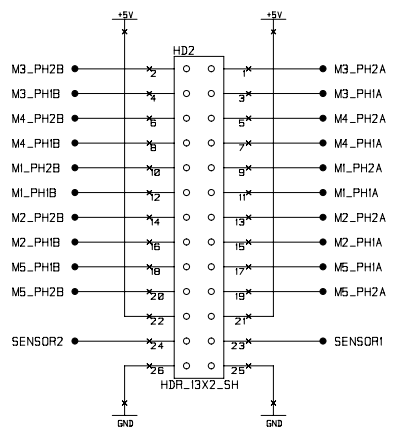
+5V
+5V
HD2
M3_PH2B
2
1
M3_PH2A
M3_PH1B
4
3
M3_PH1A
M4_PH2B
6
5
M4_PH2A
M4_PH1B
8
7
M4_PH1A
M1_PH2B
10
9
M1_PH2A
M1_PH1B
12
11
M1_PH1A
M2_PH2B
14
13
M2_PH2A
M2_PH1B
16
15
M2_PH1A
M5_PH1B
18
17
M5_PH1A
M5_PH2B
20
19
M5_PH2A
22
21
SENSOR2
24
23
SENSOR1
26
25
HDR_13X2_SH
GND
GND